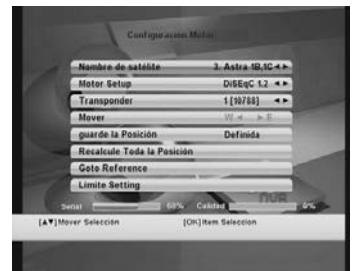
Configuración Motor

| | |
|---|---|
| Nombre de satélite | 3. Astra 1B,1C ◄► |
| Motor Setup | DiSEqC 1.2 ◄► |
| Transponder | 1 [10788] ◄► |
| Mover | W ◄ ► E |
| guarde la Posición | Definida |
| Recalcule Toda la Posición | |
| Goto Reference | |
| Limite Setting | |

Señal 68% Calidad 0%

[▲▼]Mover Selección [OK] Item Seleccion